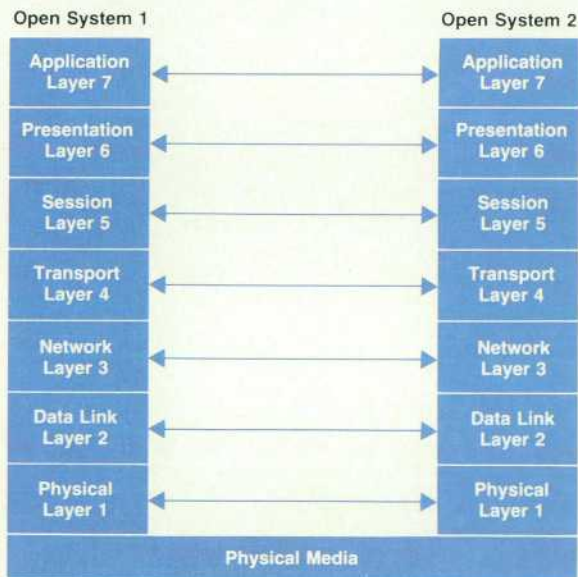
Open System 1

Application
Layer 7

Presentation
Layer 6

Session
Layer 5

Transport
Layer 4

Network
Layer 3

Data Link
Layer 2

Physical
Layer 1

Open System 2

Application
Layer 7

Presentation
Layer 6

Session
Layer 5

Transport
Layer 4

Network
Layer 3

Data Link
Layer 2

Physical
Layer 1

Physical Media